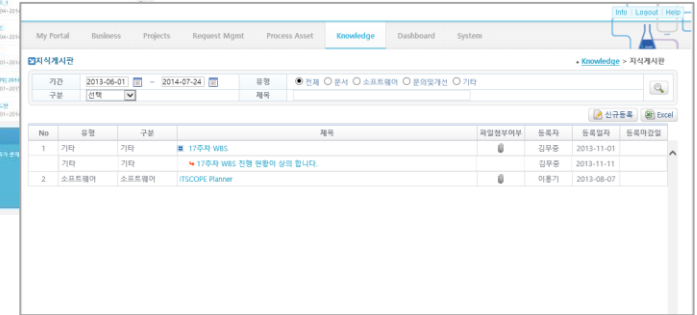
Info Logout Help

My Portal | Business | Projects | Request Mgmt | Process Asset | Knowledge | Dashboard | System

지식게시판

Knowledge > 지식게시판

기간 2013-06-01 ~ 2014-07-24 | 유형 ● 전체 ○ 문서 ○ 소프트웨어 ○ 문의및개선 ○ 기타
구분 선택 | 제목

신규등록 | Excel

| No | 유형 | 구분 | 제목 | 파일첨부여부 | 등록자 | 등록일자 | 등록마감일 |
|---|---|---|---|---|---|---|---|
| 1 | 기타 | 기타 | 17주차 WBS | | 김무중 | 2013-11-01 | |
| | 기타 | 기타 | 17주차 WBS 진행 현황이 상의 합니다. | | 김무중 | 2013-11-11 | |
| 2 | 소프트웨어 | 소프트웨어 | ITSCOPE Planner | | 이용기 | 2013-08-07 | |